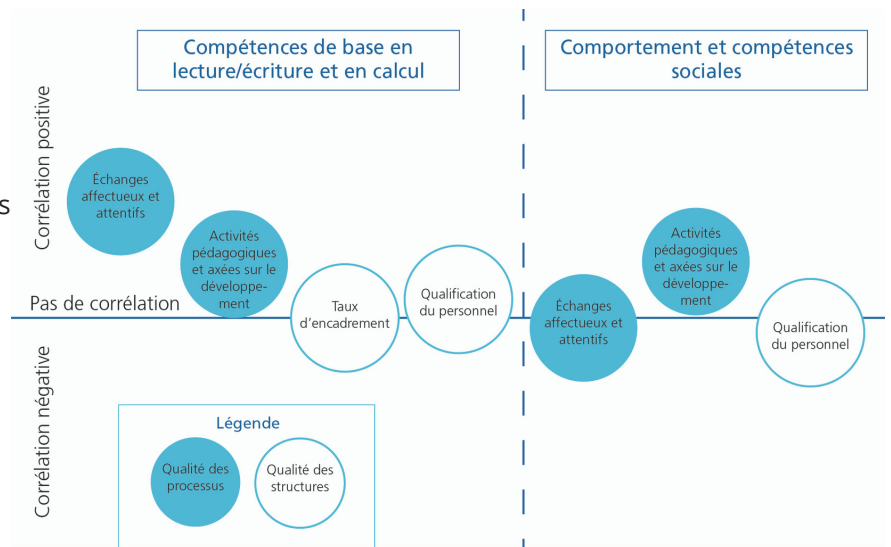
s

Compétences de base en lecture/écriture et en calcul

Comportement et compétences sociales

Corrélation positive

Échanges affectueux et attentifs

Activités pédagogiques et axées sur le développement

Pas de corrélation

Taux d'encadrement

Qualification du personnel

Échanges affectueux et attentifs

Activités pédagogiques et axées sur le développement

Qualification du personnel

Corrélation négative

Légende

Qualité des processus

Qualité des structures